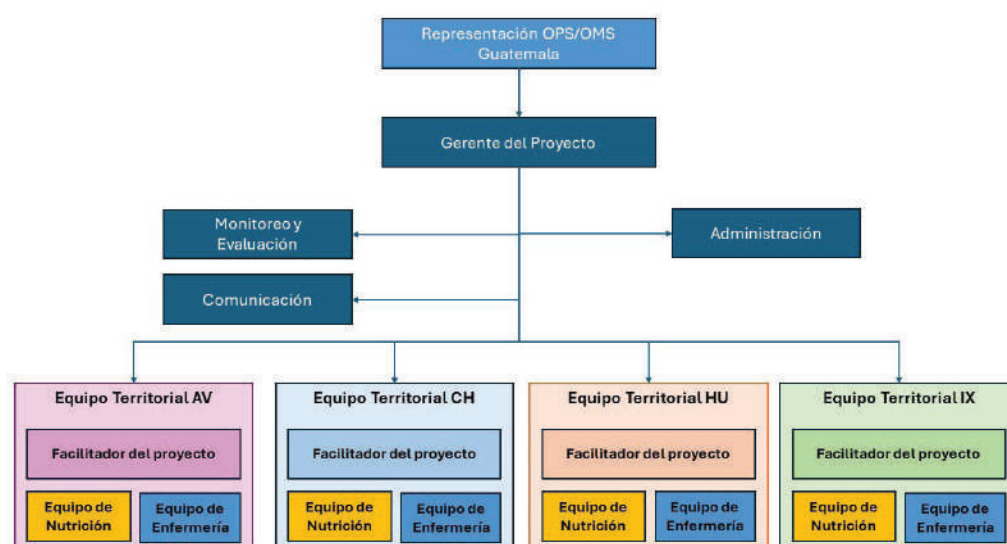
Representación OPS/OMS Guatemala

Gerente del Proyecto

Monitoreo y Evaluación

Administración

Comunicación

Equipo Territorial AV

Facilitador del proyecto

Equipo de Nutrición

Equipo de Enfermería

Equipo Territorial CH

Facilitador del proyecto

Equipo de Nutrición

Equipo de Enfermería

Equipo Territorial HU

Facilitador del proyecto

Equipo de Nutrición

Equipo de Enfermería

Equipo Territorial IX

Facilitador del proyecto

Equipo de Nutrición

Equipo de Enfermería